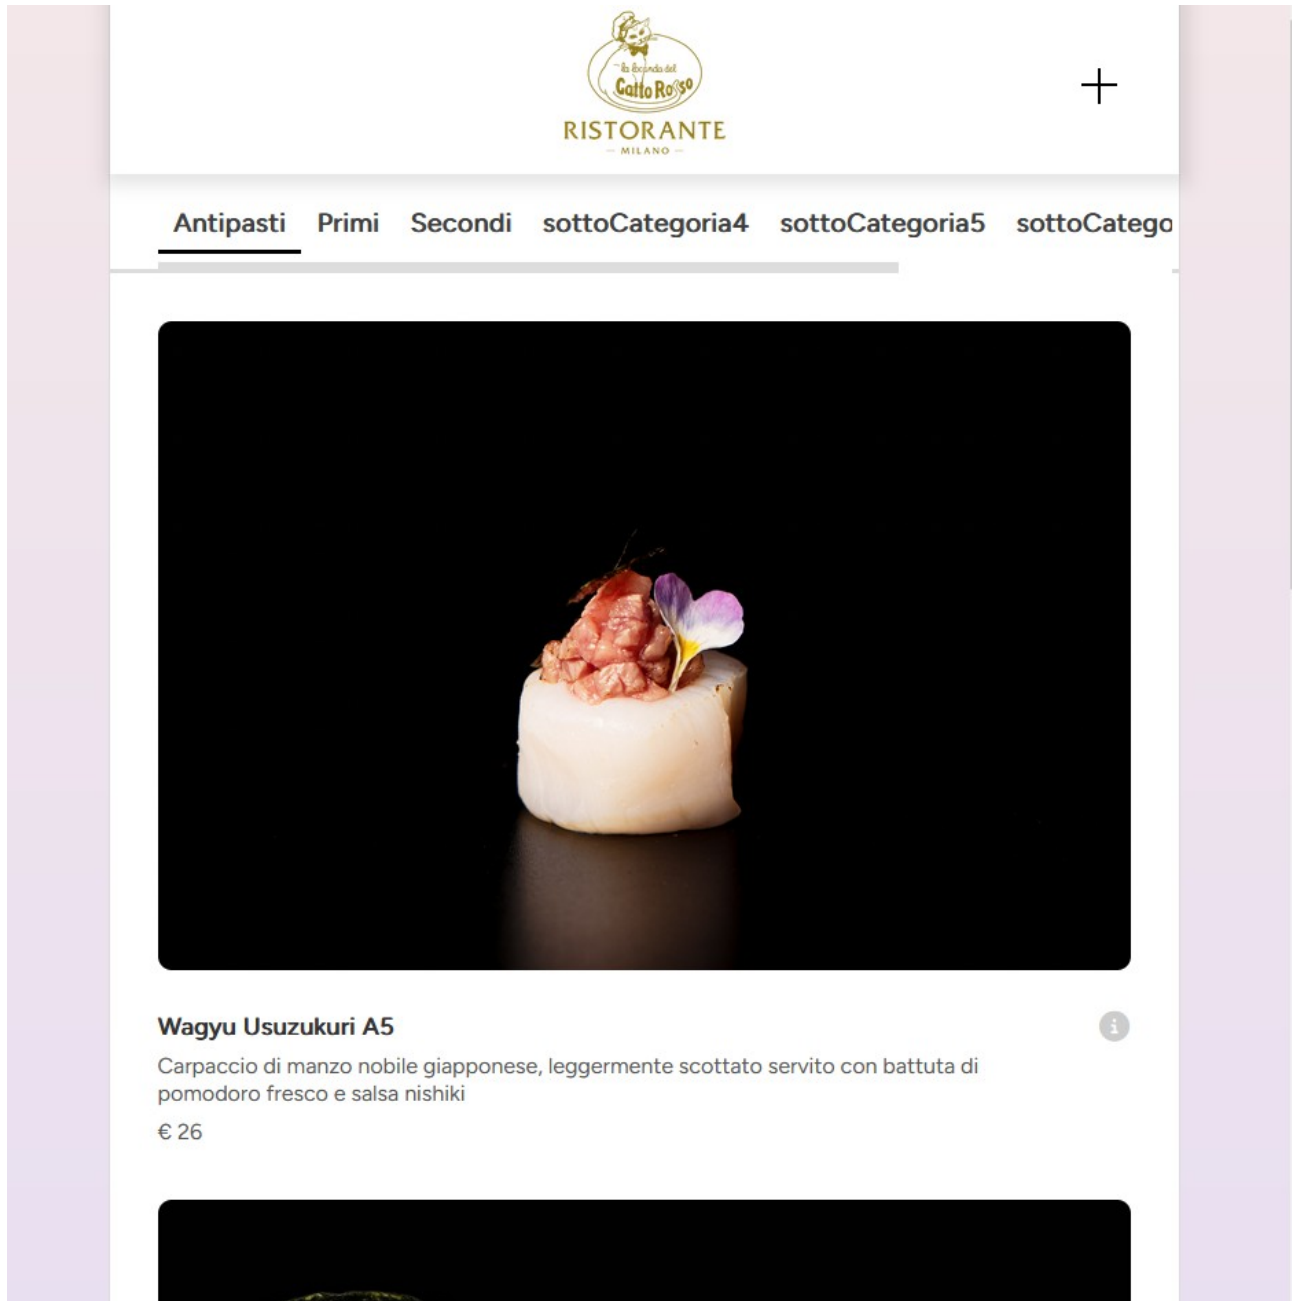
La Locanda del Gatto Rosso
RISTORANTE
— MILANO —

+

Antipasti Primi Secondi sottoCategoria4 sottoCategoria5 sottoCatego

Wagyu Usuzukuri A5

Carpaccio di manzo nobile giapponese, leggermente scottato servito con battuta di pomodoro fresco e salsa nishiki

€ 26